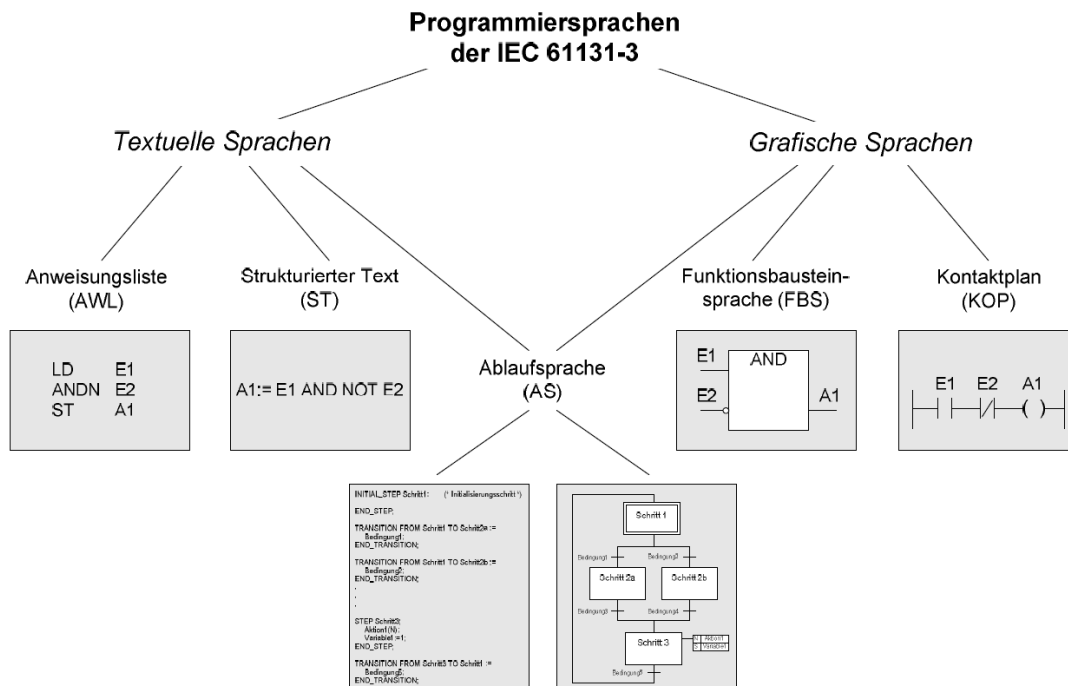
Programmiersprachen der IEC 61131-3

Textuelle Sprachen

Grafische Sprachen

Anweisungsliste (AWL)

LD E1
ANDN E2
ST A1

Strukturierter Text (ST)

A1:= E1 AND NOT E2

Ablaufsprache (AS)

Funktionsbausteinsprache (FBS)

E1
E2
AND
A1

Kontaktplan (KOP)

E1 E2 A1
( )

INITIAL_STEP Schritt1: (* Initialisierungsschritt *)

END_STEP;

TRANSITION FROM Schritt1 TO Schritt2a :=
Bedingung1;
END_TRANSITION;

TRANSITION FROM Schritt1 TO Schritt2b :=
Bedingung2;
END_TRANSITION;

.
.
.

STEP Schritt3:
Aktion1(N);
Variable1 :=1;
END_STEP;

TRANSITION FROM Schritt3 TO Schritt1 :=
Bedingung5;
END_TRANSITION;

Schritt 1
Bedingung1
Bedingung2
Schritt 2a
Schritt 2b
Bedingung3
Bedingung4
Schritt 3
N Aktion1
S Variable1
Bedingung5